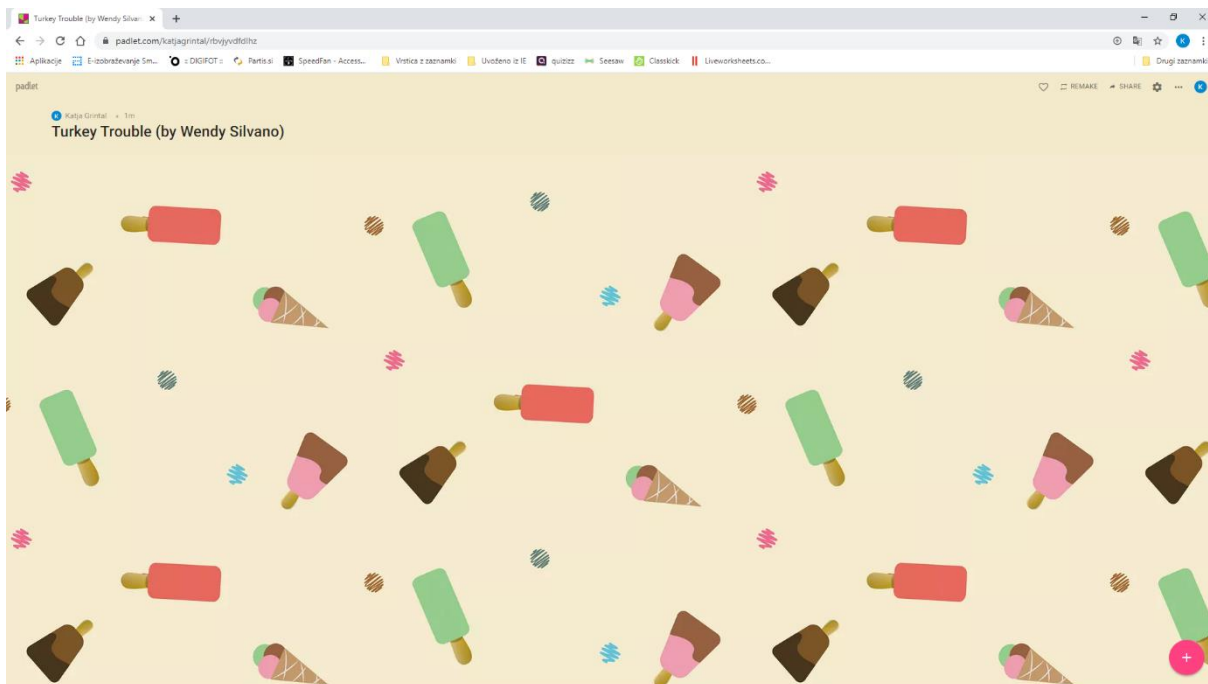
Turkey Trouble (by Wendy Silvan ×
+

padlet.com/katjagrintal/rbvjyvdfdlhz

Aplikacije
E-izobraževanje Sm...
:: DIGIFOT ::
Partis.si
SpeedFan - Access...
Vrstica z zaznamki
Uvoženo iz IE
quizizz
Seesaw
Classkick
Liveworksheets.co...
Drugi zaznamki

padlet

REMAKE
SHARE
...

Katja Grintal • 1m
Turkey Trouble (by Wendy Silvano)

+